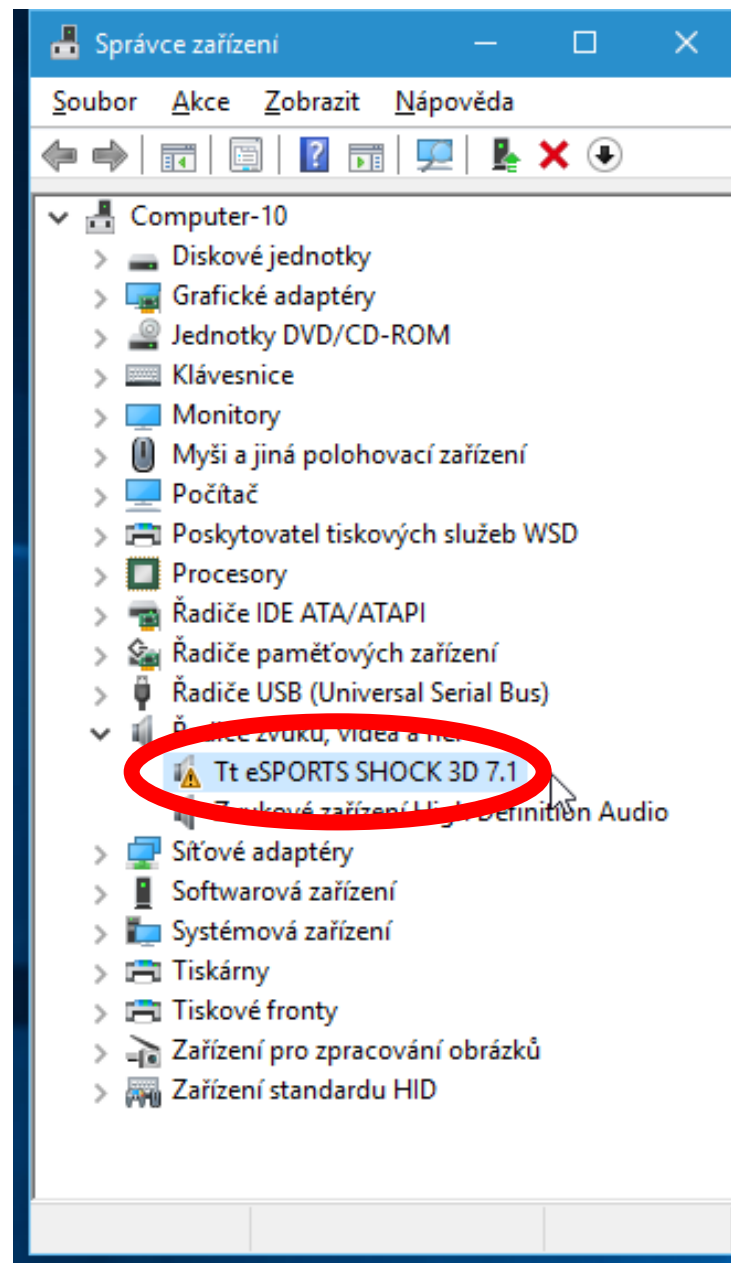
Správce zařízení

Soubor Akce Zobrazit Nápověda

Computer-10
Diskové jednotky
Grafické adaptéry
Jednotky DVD/CD-ROM
Klávesnice
Monitory
Myši a jiná polohovací zařízení
Počítač
Poskytovatel tiskových služeb WSD
Procesory
Řadiče IDE ATA/ATAPI
Řadiče paměťových zařízení
Řadiče USB (Universal Serial Bus)
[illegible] zvuku, videa a her
Tt eSPORTS SHOCK 3D 7.1
Z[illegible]ové zařízení High Definition Audio
Síťové adaptéry
Softwarová zařízení
Systémová zařízení
Tiskárny
Tiskové fronty
Zařízení pro zpracování obrázků
Zařízení standardu HID